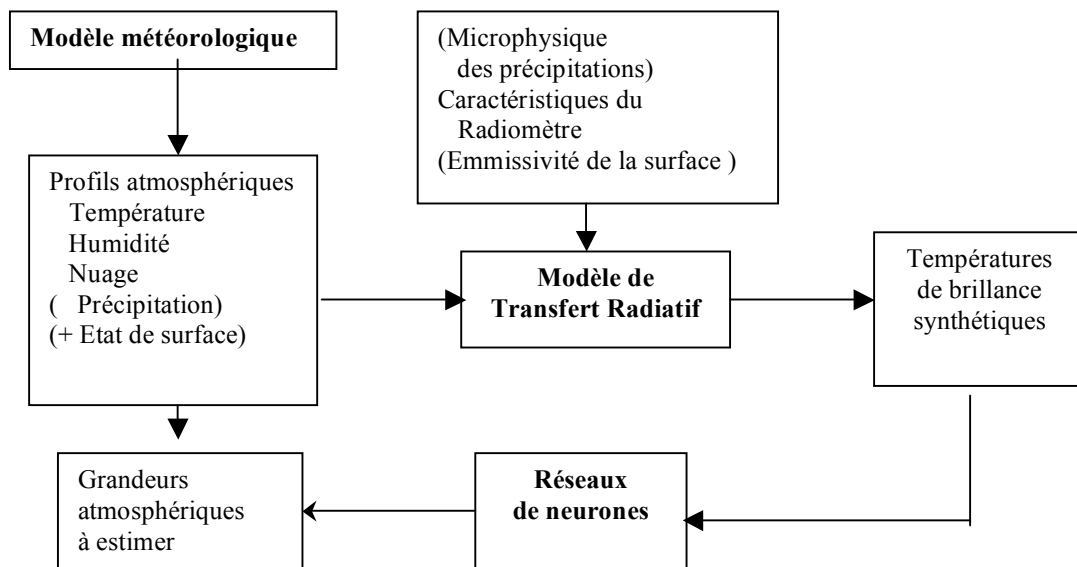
Modèle météorologique

(Microphysique des précipitations)
Caractéristiques du Radiomètre
(Emmissivité de la surface )

Profils atmosphériques
Température
Humidité
Nuage
( Précipitation)
(+ Etat de surface)

Modèle de Transfert Radiatif

Températures de brillance synthétiques

Grandeurs atmosphériques à estimer

Réseaux de neurones